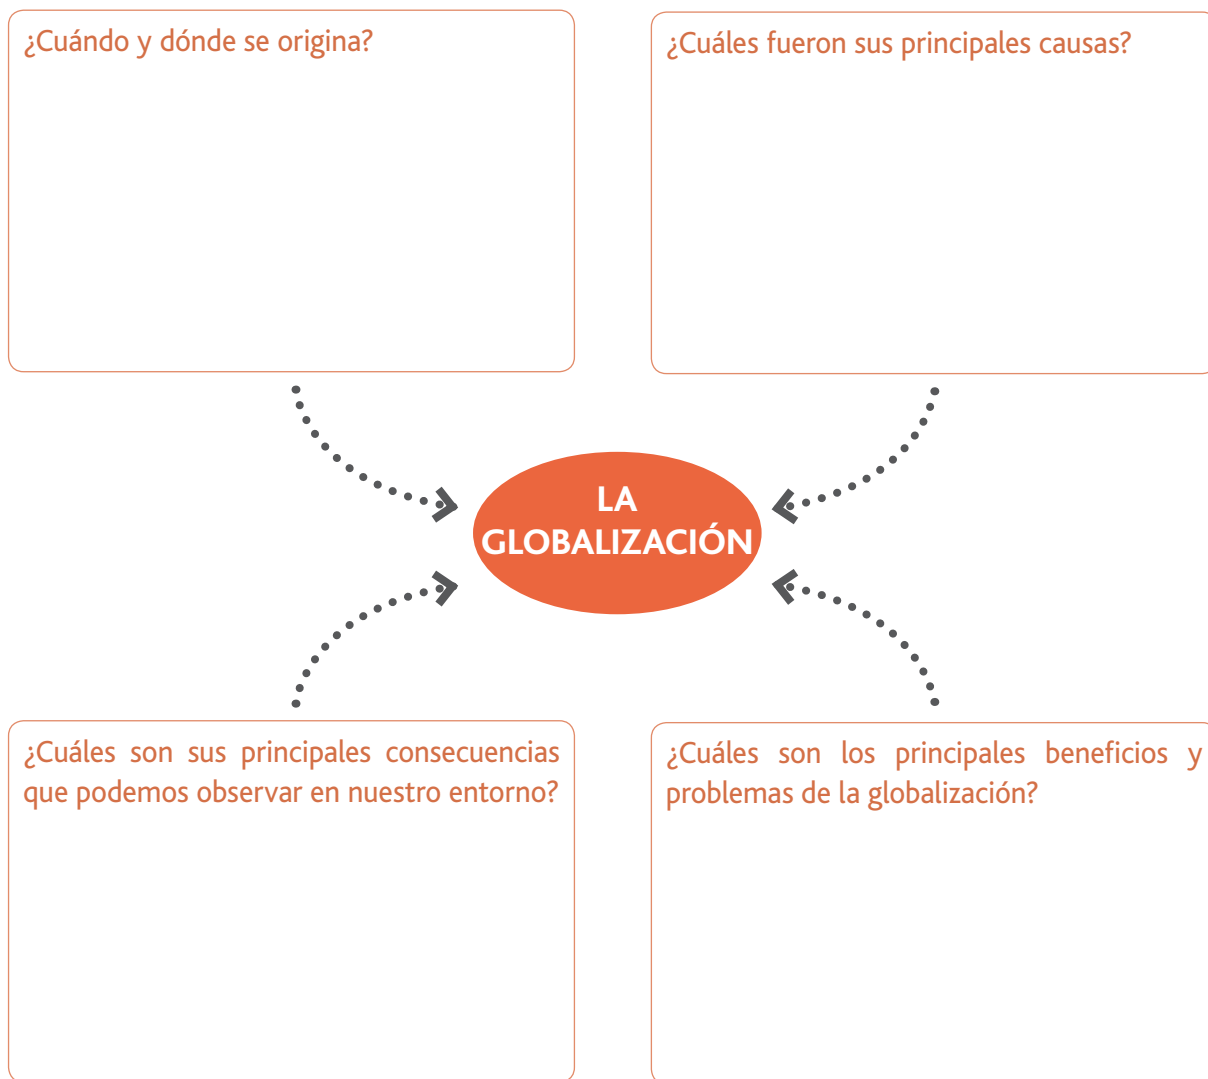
¿Cuándo y dónde se origina?

¿Cuáles fueron sus principales causas?

LA GLOBALIZACIÓN

¿Cuáles son sus principales consecuencias que podemos observar en nuestro entorno?

¿Cuáles son los principales beneficios y problemas de la globalización?